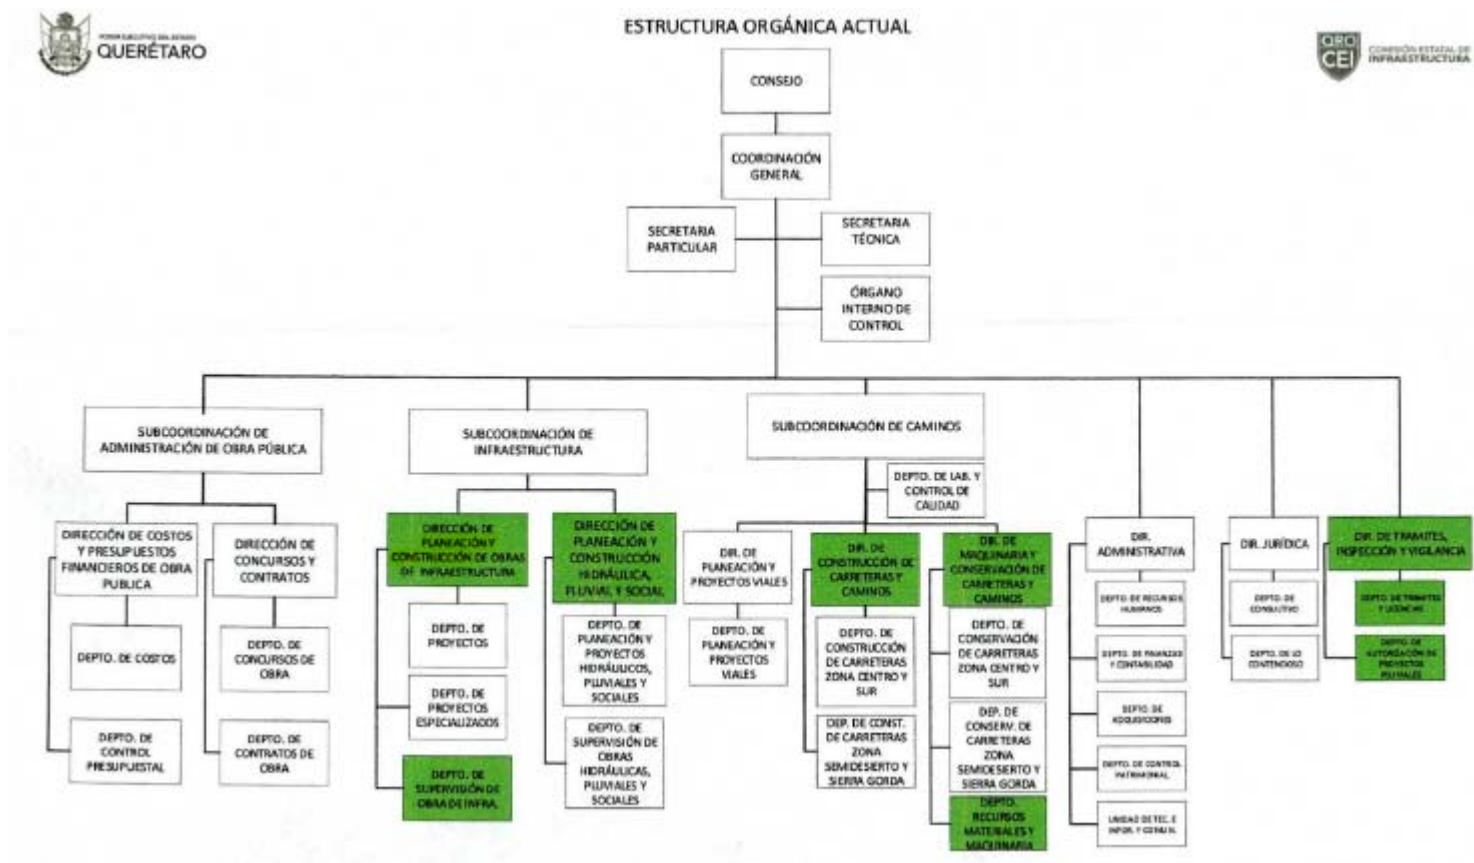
PODER EJECUTIVO DEL ESTADO QUERÉTARO

ESTRUCTURA ORGÁNICA ACTUAL

QRO CEI COMISIÓN ESTATAL DE INFRAESTRUCTURA

CONSEJO

COORDINACIÓN GENERAL

SECRETARIA PARTICULAR

SECRETARIA TÉCNICA

ÓRGANO INTERNO DE CONTROL

SUBCOORDINACIÓN DE ADMINISTRACIÓN DE OBRA PÚBLICA

DIRECCIÓN DE COSTOS Y PRESUPUESTOS FINANCIEROS DE OBRA PUBLICA

DEPTO. DE COSTOS

DEPTO. DE CONTROL PRESUPUESTAL

DIRECCIÓN DE CONCURSOS Y CONTRATOS

DEPTO. DE CONCURSOS DE OBRA

DEPTO. DE CONTRATOS DE OBRA

SUBCOORDINACIÓN DE INFRAESTRUCTURA

DIRECCIÓN DE PLANEACIÓN Y CONSTRUCCIÓN DE OBRAS DE INFRAESTRUCTURA

DEPTO. DE PROYECTOS

DEPTO. DE PROYECTOS ESPECIALIZADOS

DEPTO. DE SUPERVISIÓN DE OBRA DE INFRA.

DIRECCIÓN DE PLANEACIÓN Y CONSTRUCCIÓN HIDRÁULICA, PLUVIAL Y SOCIAL

DEPTO. DE PLANEACIÓN Y PROYECTOS HIDRÁULICOS, PLUVIALES Y SOCIALES

DEPTO. DE SUPERVISIÓN DE OBRAS HIDRÁULICAS, PLUVIALES Y SOCIALES

SUBCOORDINACIÓN DE CAMINOS

DEPTO. DE LAB. Y CONTROL DE CALIDAD

DIR. DE PLANEACIÓN Y PROYECTOS VIALES

DEPTO. DE PLANEACIÓN Y PROYECTOS VIALES

DIR. DE CONSTRUCCIÓN DE CARRETERAS Y CAMINOS

DEPTO. DE CONSTRUCCIÓN DE CARRETERAS ZONA CENTRO Y SUR

DEP. DE CONST. DE CARRETERAS ZONA SEMIDESIERTO Y SIERRA GORDA

DIR. DE MAQUINARIA Y CONSERVACIÓN DE CARRETERAS Y CAMINOS

DEPTO. DE CONSERVACIÓN DE CARRETERAS ZONA CENTRO Y SUR

DEP. DE CONSERV. DE CARRETERAS ZONA SEMIDESIERTO Y SIERRA GORDA

DEPTO. RECURSOS MATERIALES Y MAQUINARIA

DIR. ADMINISTRATIVA

DEPTO. DE RECURSOS HUMANOS

DEPTO. DE FINANZAS Y CONTABILIDAD

DEPTO. DE ADQUISICIONES

DEPTO. DE CONTROL PATRIMONIAL

UNIDAD DE TEC. E INFOR. Y COMUN.

DIR. JURÍDICA

DEPTO. DE CONSULTIVO

DEPTO. DE LO CONTENCIOSO

DIR. DE TRAMITES, INSPECCIÓN Y VIGILANCIA

DEPTO. DE TRAMITES Y LICENCIAS

DEPTO. DE AUTORIZACIÓN DE PROYECTOS PLUVIALES